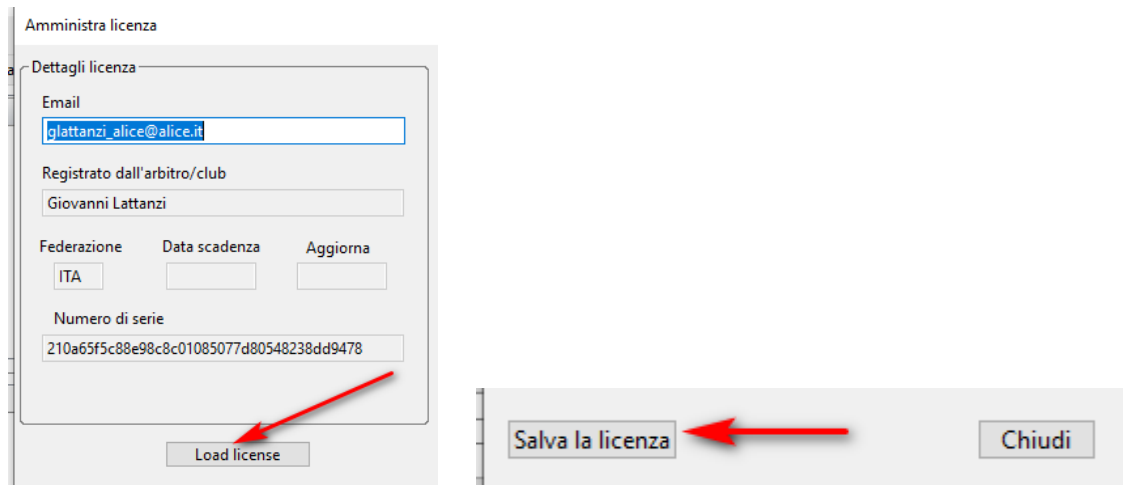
Amministra licenza

Dettagli licenza

Email

glattanzi_alice@alice.it

Registrato dall'arbitro/club

Giovanni Lattanzi

Federazione

Data scadenza

Aggiorna

ITA

Numero di serie

210a65f5c88e98c8c01085077d80548238dd9478

Load license

Salva la licenza

Chiudi